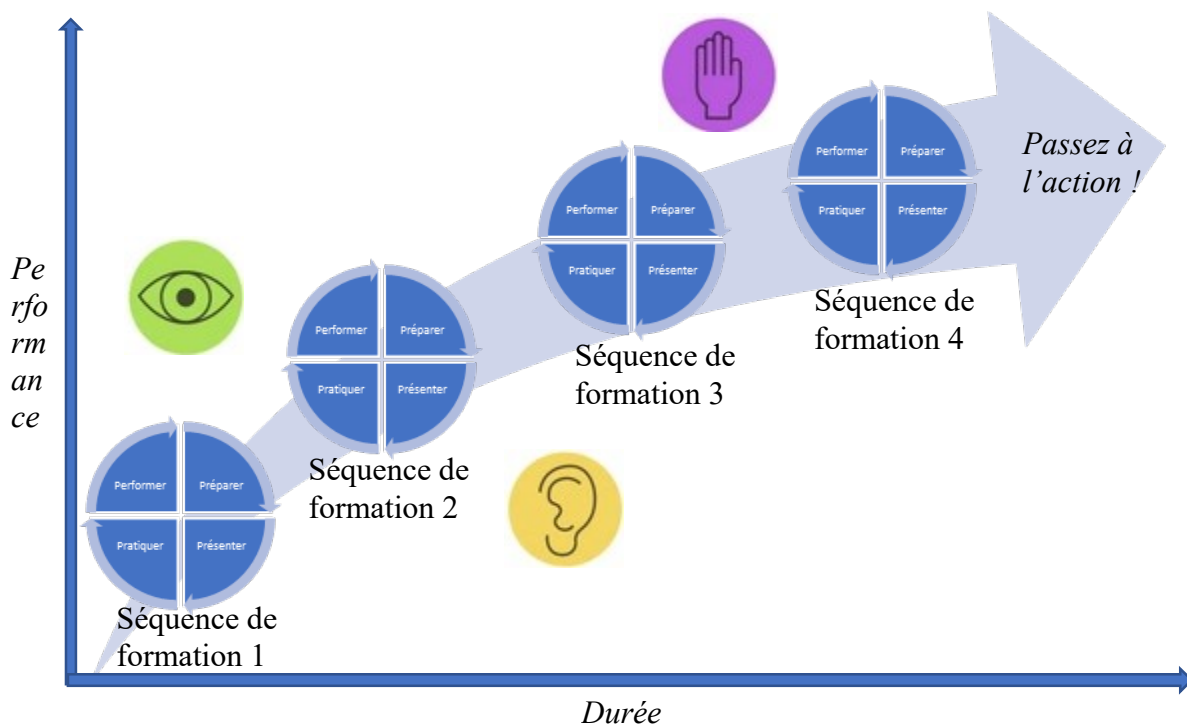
Passez à l'action !

Performer
Préparer
Pratiquer
Présenter

Séquence de formation 4

Performer
Préparer
Pratiquer
Présenter

Séquence de formation 3

Pe
rfo
rm
an
ce

Performer
Préparer
Pratiquer
Présenter

Séquence de formation 2

Performer
Préparer
Pratiquer
Présenter

Séquence de formation 1

Durée